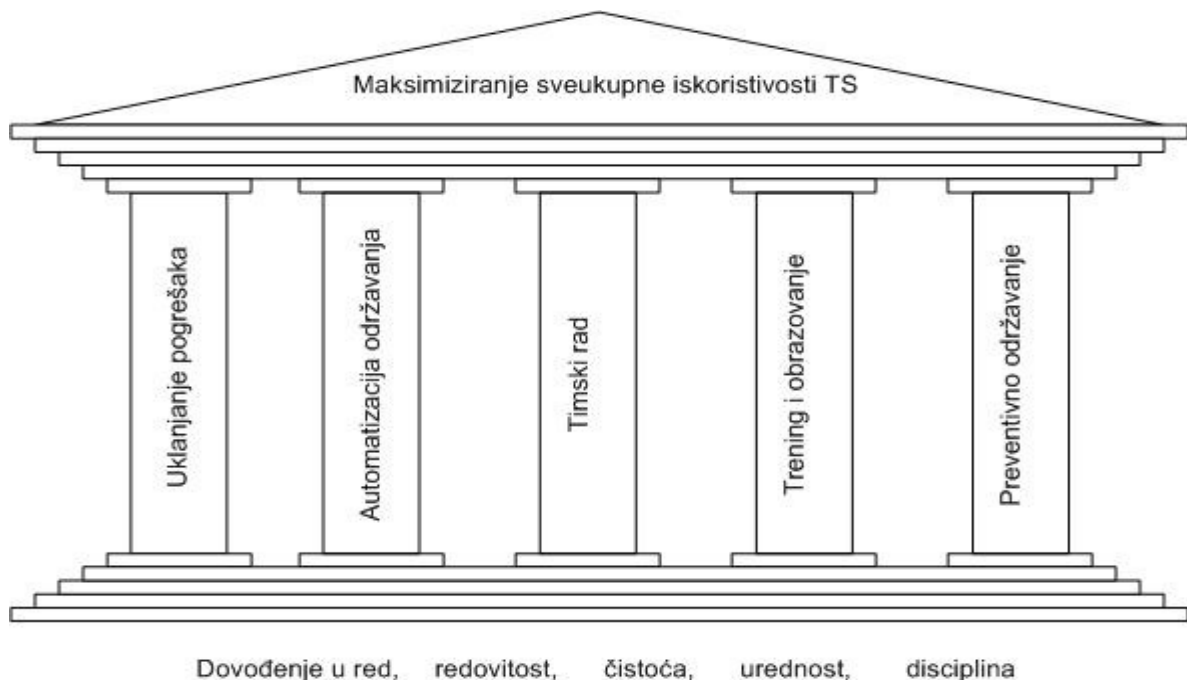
Maksimiziranje sveukupne iskoristivosti TS

Uklanjanje pogrešaka

Automatizacija održavanja

Timski rad

Trening i obrazovanje

Preventivno održavanje

Dovođenje u red, redovitost, čistoća, urednost, disciplina